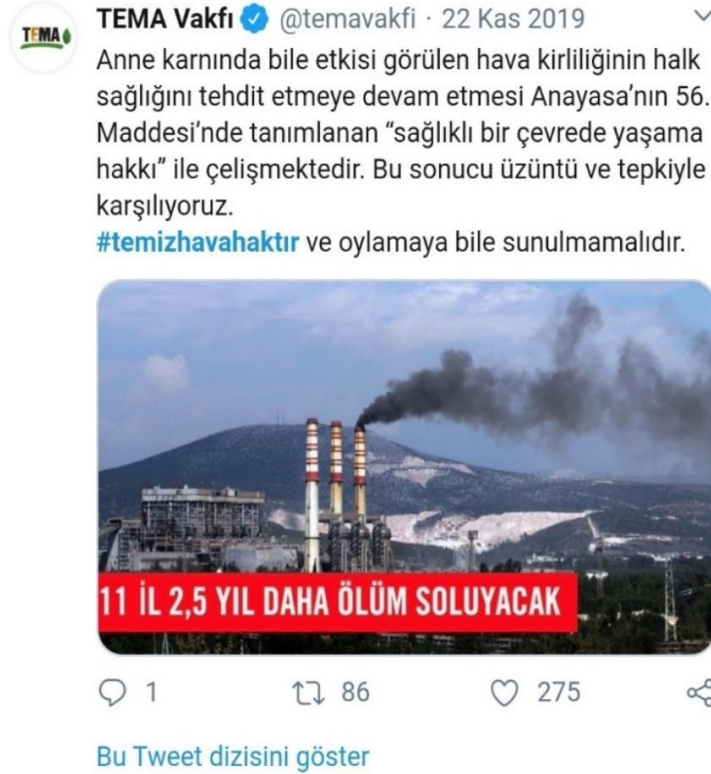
TEMA

TEMA Vakfı @temavakfi · 22 Kas 2019

Anne karnında bile etkisi görülen hava kirliliğinin halk sağlığını tehdit etmeye devam etmesi Anayasa'nın 56. Maddesi'nde tanımlanan "sağlıklı bir çevrede yaşama hakkı" ile çelişmektedir. Bu sonucu üzüntü ve tepkiyle karşılıyoruz.
#temizhavahaktır ve oylamaya bile sunulmamalıdır.

11 İL 2,5 YIL DAHA ÖLÜM SOLUYACAK

1 86 275

Bu Tweet dizisini göster